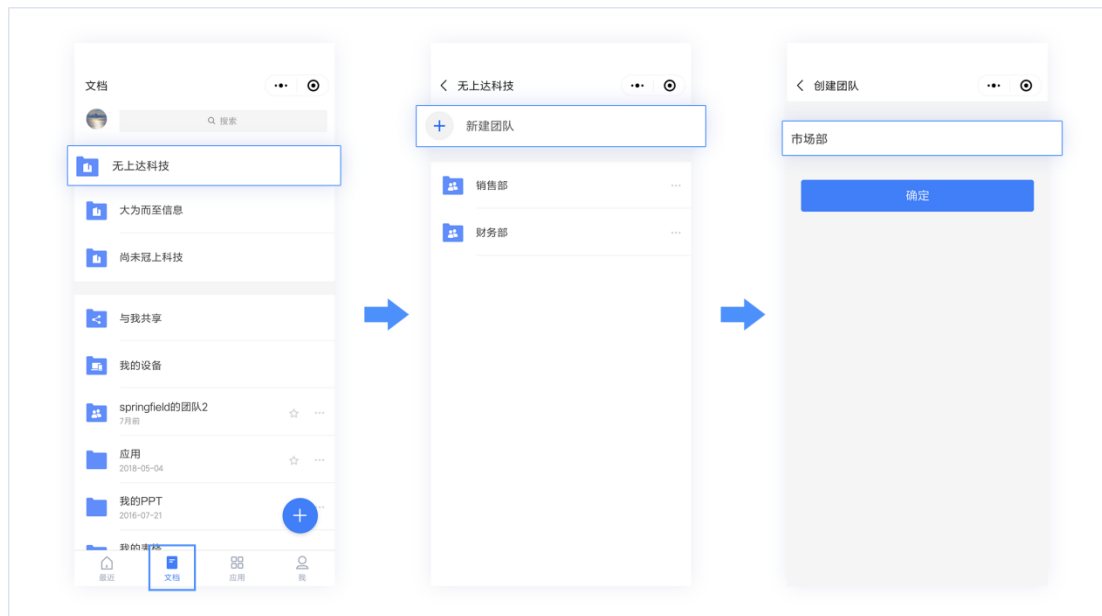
文档

搜索

无上达科技

大为而至信息

尚未冠上科技

与我共享

我的设备

springfield的团队2
7月前

应用
2018-05-04

我的PPT
2016-07-21

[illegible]

最近 文档 应用 我

无上达科技

新建团队

销售部

财务部

创建团队

市场部

确定